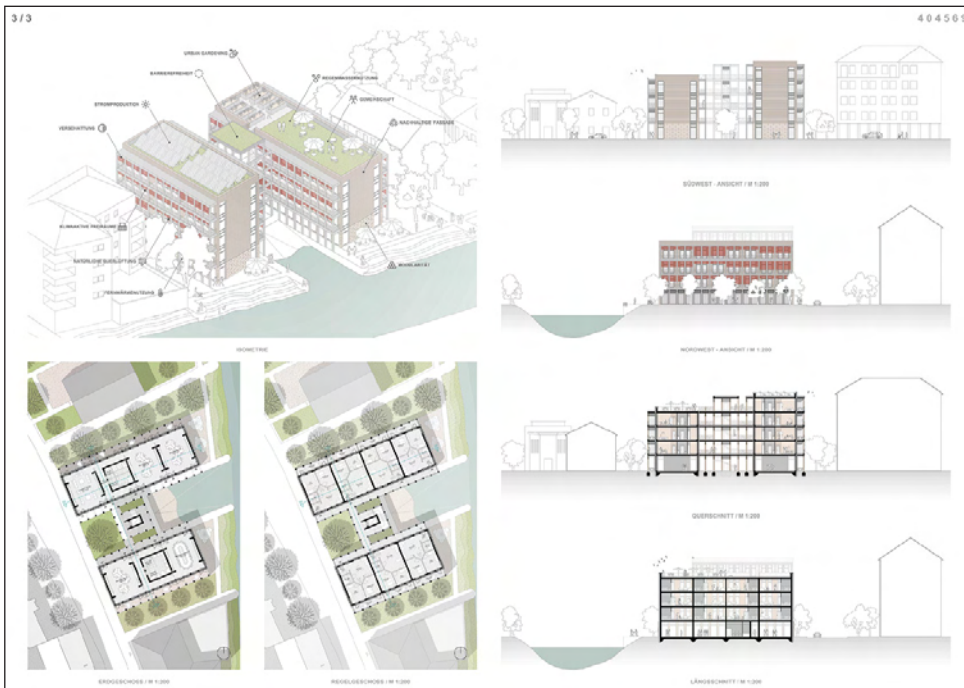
3/3

404561

URBAN GARDENING

BARRIEREFREIHEIT

REGENWASSERNUTZUNG

STROMPRODUKTION

GEMEINSCHAFT

VERSCHATTUNG

NACHHALTIGE FASSADE

KLIMAAKTIVE FREIRÄUME

NATÜRLICHE BELÜFTUNG

WOHNARTEN

FERNWÄRMENUTZUNG

ISOMETRIE

SÜDWEST - ANSICHT / M 1:200

NORDWEST - ANSICHT / M 1:200

QUERSCHNITT / M 1:200

LÄNGSSCHNITT / M 1:200

ERDGESCHOSS / M 1:200

REGELGESCHOSS / M 1:200